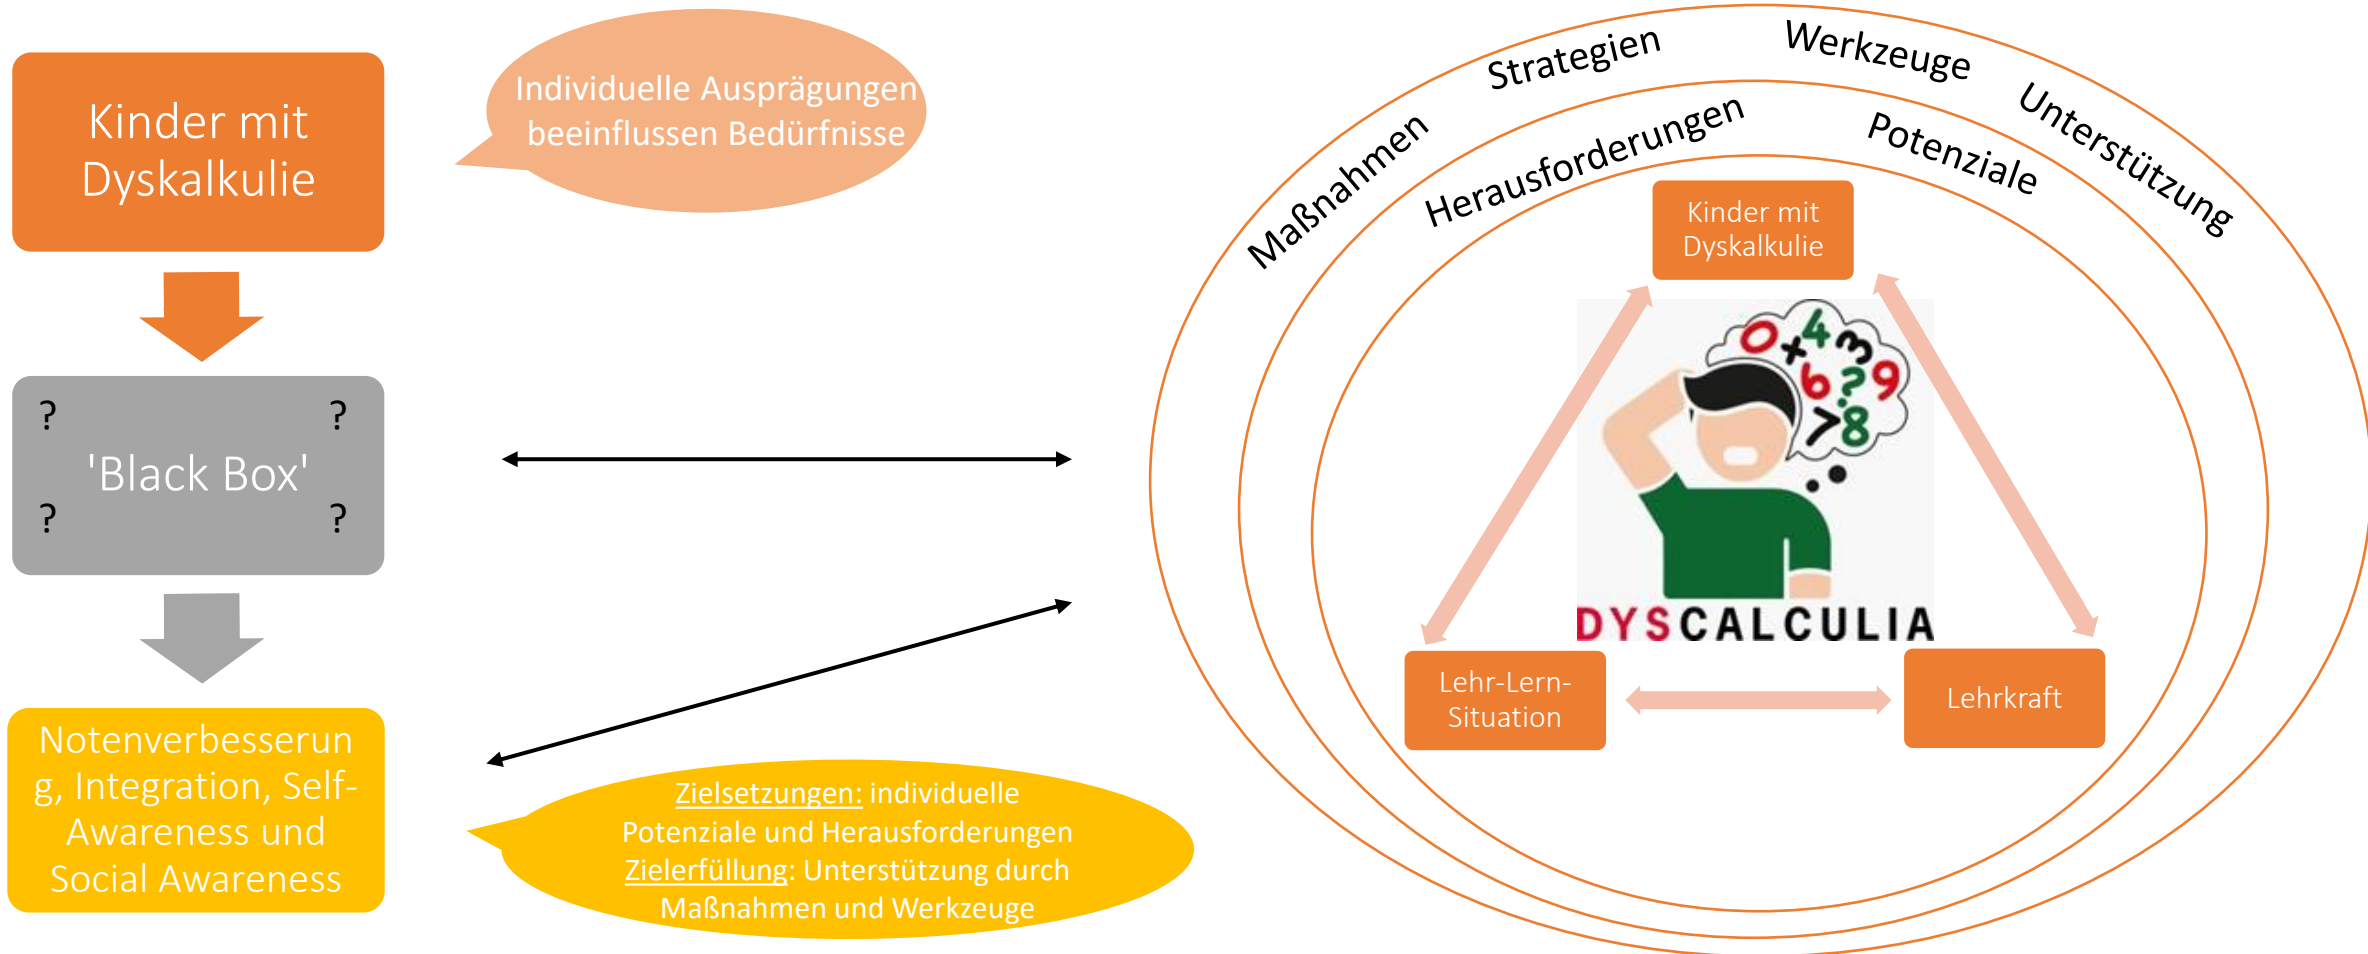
Kinder mit Dyskalkulie

Individuelle Ausprägungen beeinflussen Bedürfnisse

? ?
'Black Box'
? ?

Notenverbesserung, Integration, Self-Awareness und Social Awareness

Zielsetzungen: individuelle Potenziale und Herausforderungen
Zielerfüllung: Unterstützung durch Maßnahmen und Werkzeuge

Maßnahmen Strategien Werkzeuge Unterstützung

Herausforderungen Potenziale

Kinder mit Dyskalkulie

0 × 4 3 6 ? 9 > 8

DYSCALCULIA

Lehr-Lern-Situation

Lehrkraft